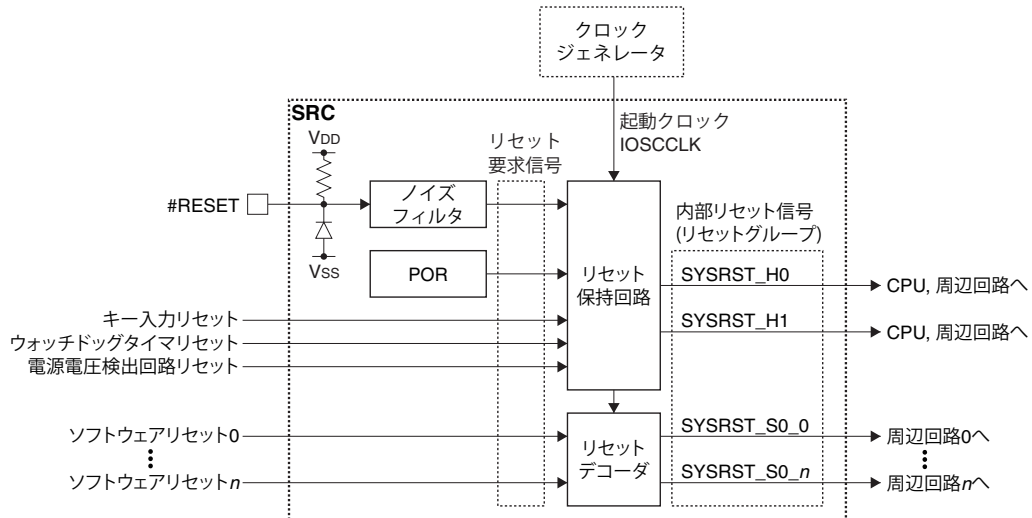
クロック
ジェネレータ

SRC

起動クロック
IOSCCLK

$V_{DD}$

リセット
要求信号

#RESET

ノイズ
フィルタ

内部リセット信号
(リセットグループ)

$V_{SS}$

POR

リセット
保持回路

SYSRST_H0

CPU, 周辺回路へ

キー入力リセット

SYSRST_H1

ウォッチドッグタイマリセット

CPU, 周辺回路へ

電源電圧検出回路リセット

ソフトウェアリセット0

リセット
デコーダ

SYSRST_S0_0

周辺回路0へ

ソフトウェアリセット$n$

SYSRST_S0_$n$

周辺回路$n$へ